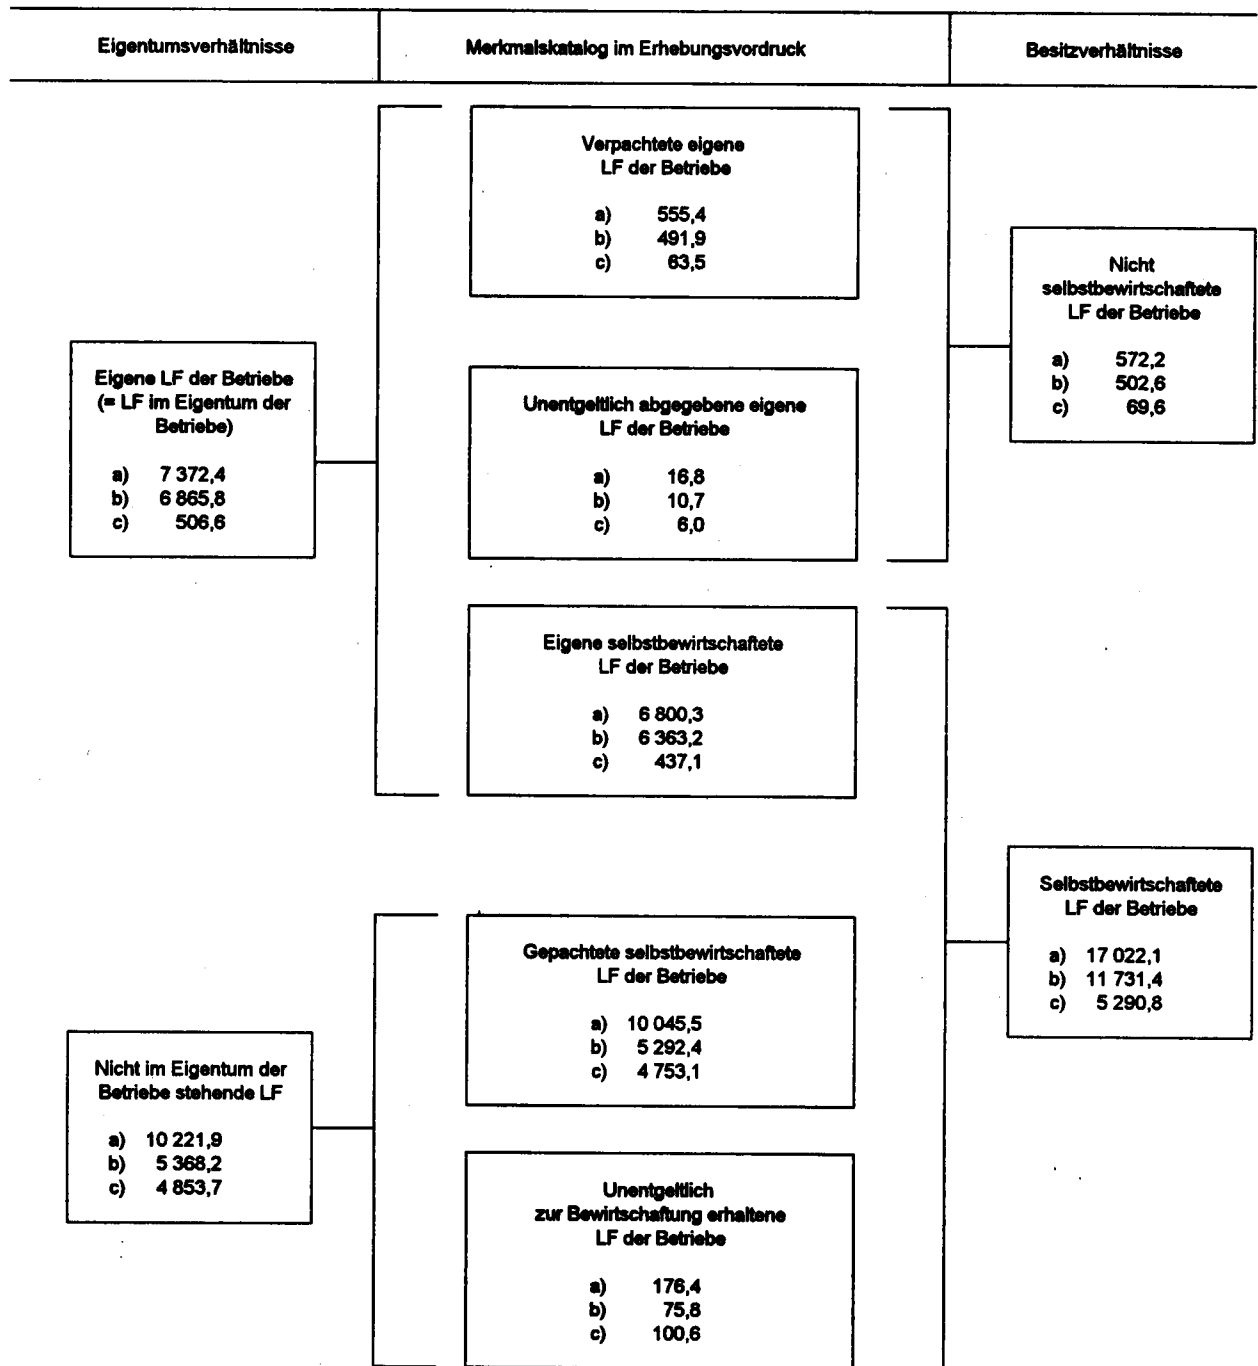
Eigentumsverhältnisse

Merkmalskatalog im Erhebungsvordruck

Besitzverhältnisse

Verpachtete eigene LF der Betriebe

a) 555,4
b) 491,9
c) 63,5

Nicht selbstbewirtschaftete LF der Betriebe

a) 572,2
b) 502,6
c) 69,6

Eigene LF der Betriebe (= LF im Eigentum der Betriebe)

a) 7 372,4
b) 6 865,8
c) 506,6

Unentgeltlich abgegebene eigene LF der Betriebe

a) 16,8
b) 10,7
c) 6,0

Eigene selbstbewirtschaftete LF der Betriebe

a) 6 800,3
b) 6 363,2
c) 437,1

Selbstbewirtschaftete LF der Betriebe

a) 17 022,1
b) 11 731,4
c) 5 290,8

Gepachtete selbstbewirtschaftete LF der Betriebe

a) 10 045,5
b) 5 292,4
c) 4 753,1

Nicht im Eigentum der Betriebe stehende LF

a) 10 221,9
b) 5 368,2
c) 4 853,7

Unentgeltlich zur Bewirtschaftung erhaltene LF der Betriebe

a) 176,4
b) 75,8
c) 100,6